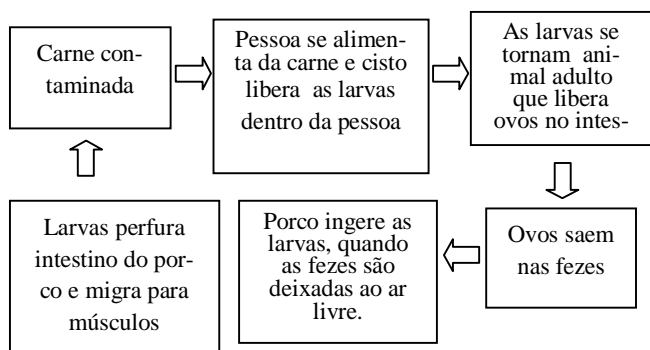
Carne contaminada

Pessoa se alimenta da carne e cisto libera as larvas dentro da pessoa

As larvas se tornam animal adulto que libera ovos no intes-

Ovos saem nas fezes

Porco ingere as larvas, quando as fezes são deixadas ao ar livre.

Larvas perfura intestino do porco e migra para músculos